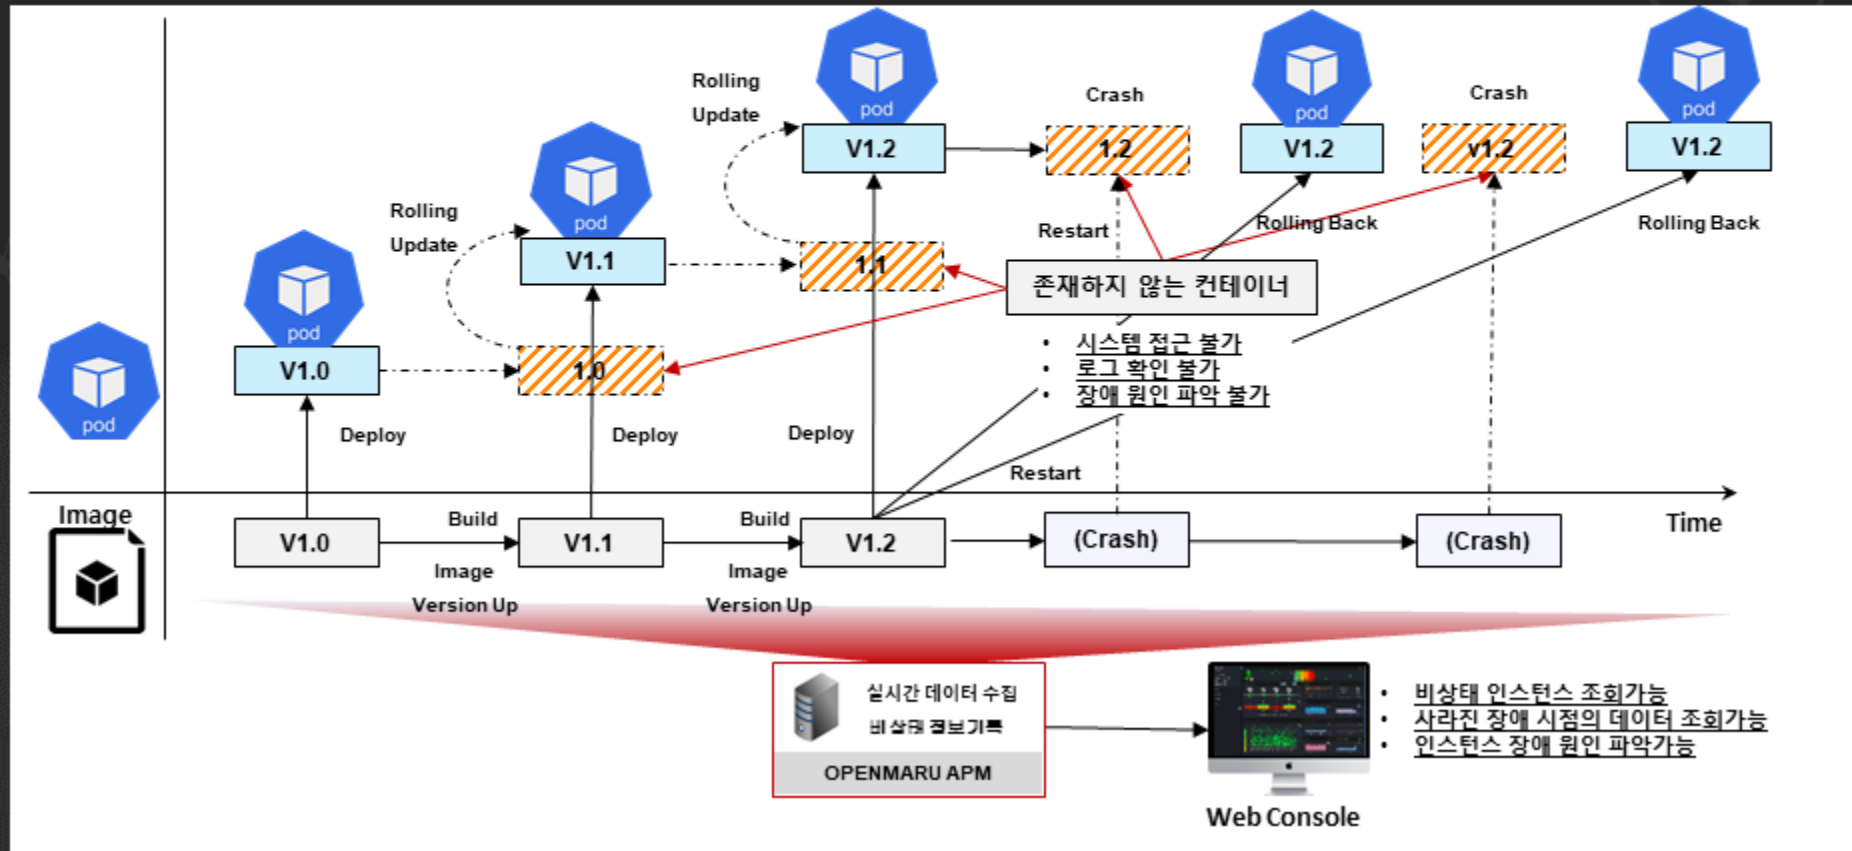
pod

pod
V1.0

Rolling Update

pod
V1.1

1.0

Rolling Update

pod
V1.2

1.1

Crash

1.2

pod
V1.2

Crash

v1.2

pod
V1.2

Restart

Rolling Back

Rolling Back

존재하지 않는 컨테이너

- 시스템 접근 불가
- 로그 확인 불가
- 장애 원인 파악 불가

Deploy

Deploy

Deploy

Restart

Image

V1.0

Build

Image Version Up

V1.1

Build

Image Version Up

V1.2

(Crash)

(Crash)

Time

실시간 데이터 수집
비 상태 정보기록
OPENMARU APM

Web Console

- 비상태 인스턴스 조회가능
- 사라진 장애 시점의 데이터 조회가능
- 인스턴스 장애 원인 파악가능